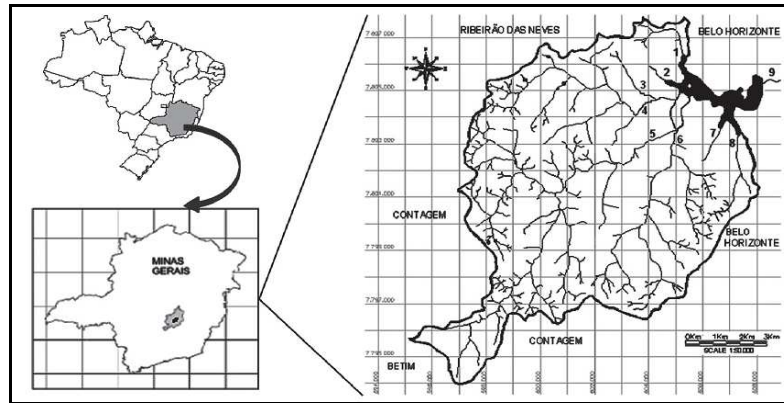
MINAS GERAIS

RIBEIRÃO DAS NEVES

BELO HORIZONTE

7.807.000

7.805.000

7.803.000

7.801.000

7.799.000

7.797.000

7.795.000

1

2

3

4

5

6

7

8

9

CONTAGEM

BELO HORIZONTE

CONTAGEM

BETIM

0Km 1Km 2Km 3Km

SCALE 1:50.000